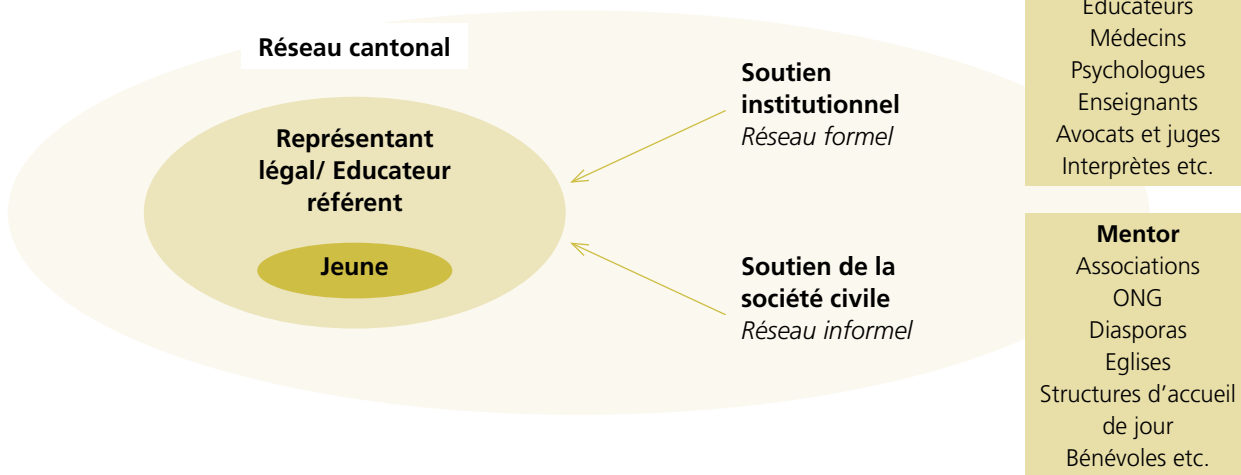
Réseau cantonal

Représentant légal/ Educateur référent

Jeune

Soutien institutionnel
*Réseau formel*

Soutien de la société civile
*Réseau informel*

Educateurs
Médecins
Psychologues
Enseignants
Avocats et juges
Interprètes etc.

**Mentor**
Associations
ONG
Diasporas
Eglises
Structures d’accueil de jour
Bénévoles etc.